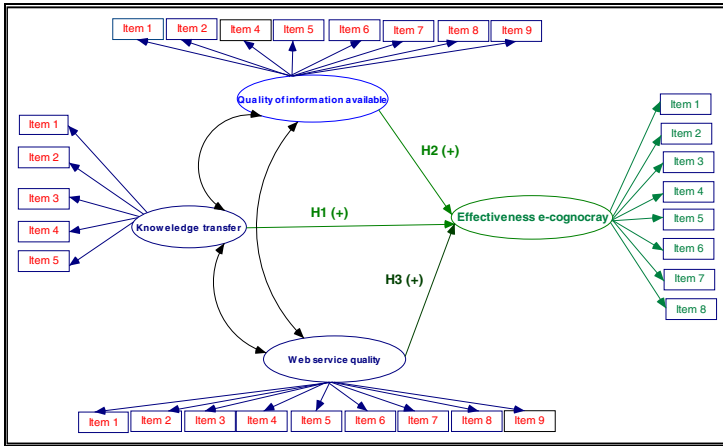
Item 1 Item 2 Item 4 Item 5 Item 6 Item 7 Item 8 Item 9

Quality of information available

Item 1
Item 2
Item 3
Item 4
Item 5

Knoweledge transfer

H2 (+)

H1 (+)

H3 (+)

Effectiveness e-cognocray

Item 1
Item 2
Item 3
Item 4
Item 5
Item 6
Item 7
Item 8

Web service quality

Item 1 Item 2 Item 3 Item 4 Item 5 Item 6 Item 7 Item 8 Item 9